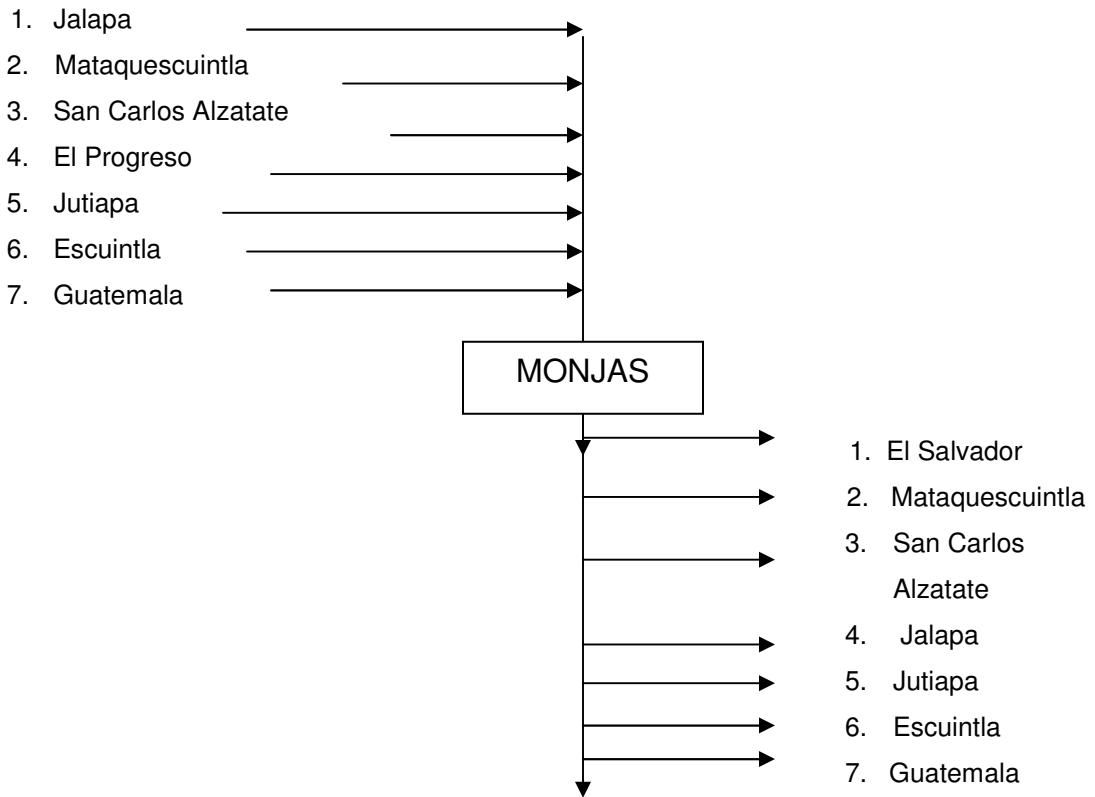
1. Jalapa
2. Mataquescuintla
3. San Carlos Alzatate
4. El Progreso
5. Jutiapa
6. Escuintla
7. Guatemala

MONJAS

1. El Salvador
2. Mataquescuintla
3. San Carlos Alzatate
4. Jalapa
5. Jutiapa
6. Escuintla
7. Guatemala